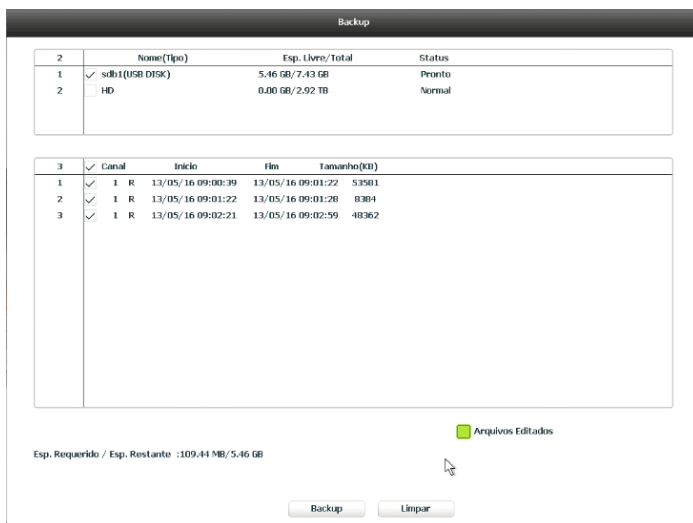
Backup

| 2 | Nome(Tipo) | Esp. Livre/Total | Status |
|---|---|---|---|
| 1 | ✓ sdb1(USB DISK) | 5.46 GB/7.43 GB | Pronto |
| 2 | HD | 0.00 GB/2.92 TB | Normal |

| 3 | ✓ Canal | | Inicio | Fim | Tamanho(KB) |
|---|---|---|---|---|---|
| 1 | ✓ 1 | R | 13/05/16 09:00:39 | 13/05/16 09:01:22 | 53581 |
| 2 | ✓ 1 | R | 13/05/16 09:01:22 | 13/05/16 09:01:28 | 8384 |
| 3 | ✓ 1 | R | 13/05/16 09:02:21 | 13/05/16 09:02:59 | 48362 |

Arquivos Editados

Esp. Requerido / Esp. Restante :109.44 MB/5.46 GB

Backup Limpar